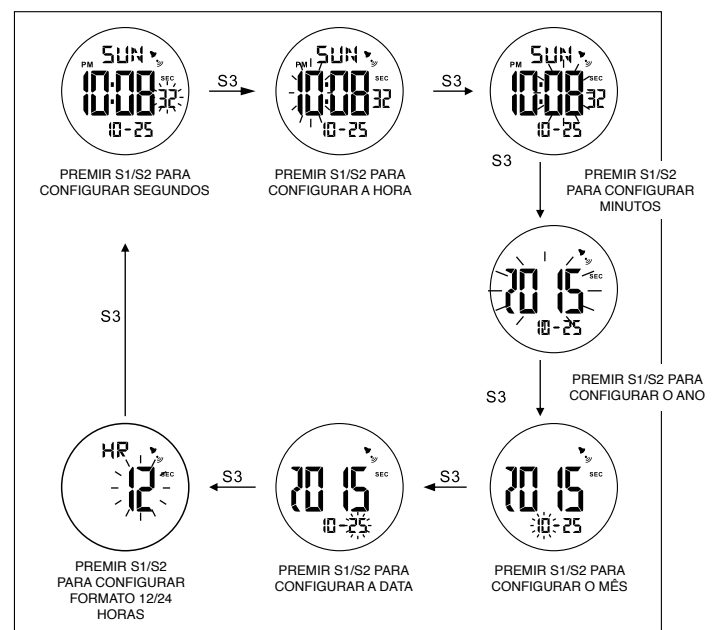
SUN
PM
10:08
SEC
32
10-25

PREMIR S1/S2 PARA CONFIGURAR SEGUNDOS

S3

SUN
PM
10:08
SEC
32
10-25

PREMIR S1/S2 PARA CONFIGURAR A HORA

S3

SUN
PM
10:08
SEC
32
10-25

S3

PREMIR S1/S2 PARA CONFIGURAR MINUTOS

2015
SEC
10-25

S3

PREMIR S1/S2 PARA CONFIGURAR O ANO

2015
SEC
10-25

PREMIR S1/S2 PARA CONFIGURAR O MÊS

S3

2015
SEC
10-25

PREMIR S1/S2 PARA CONFIGURAR A DATA

S3

HR
12
SEC

PREMIR S1/S2 PARA CONFIGURAR FORMATO 12/24 HORAS

S3